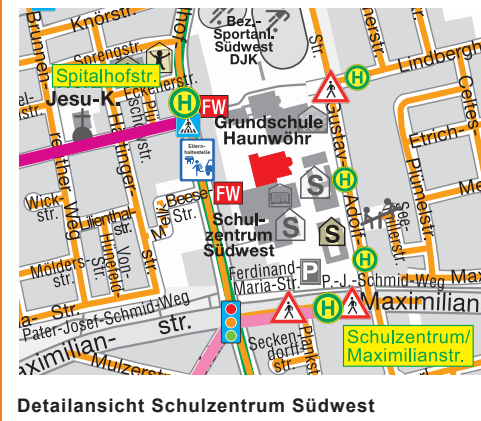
Knorrstr.
Brunnen-
Sprengstr.
Spitalhofstr.
Jesu-K.
FW
H
Bezi-
Sportanl.
Südwest
DJK
Str.
Lindbergh
H
Grundschule
Hauhnwöhr
Gustav-
Elternhaltestelle
FW
Beese
Str.
Schulzentrum
Südwest
S
S
Wick-
str.
Mölders
str.
Ferdinand-
Maria-Str.
P
P.-J.-Schmid-Weg
Max
Maximilian
Pater-Josef-Schmid-Weg
str.
ximilian-
Str.
Secken-
dorffstr.
Schulzentrum/
Maximilianstr.
H
Adolf-
Ehrich-
Pfürrstr.
Me
Detailansicht Schulzentrum Südwest